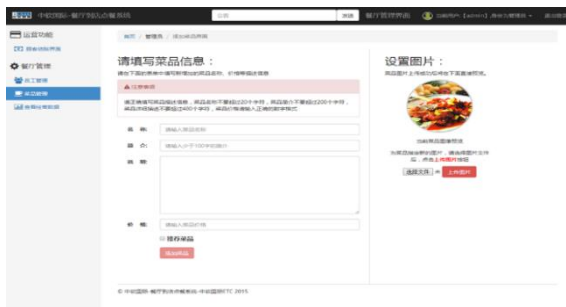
中软国际-餐厅到店点餐系统

搜索

餐厅管理界面

当前用户【admin】身份为管理员

运营功能

服务员界面

餐厅管理

员工管理

菜品管理

食物分类管理

首页 / 管理员 / 添加新菜品

请填写菜品信息：

请在下面的表单中填写新增加的菜品名称、价格等相关信息

注意事项

请正确填写菜品相关信息，菜品名称不要超过20个字符，菜品简介不要超过200个字符，菜品详细描述不要超过400个字符，菜品价格请输入正确的数字格式

名称：

请输入菜品名称

简介：

请输入少于100字的简介

详情：

价格：

请输入菜品价格

推荐菜品

添加菜品

设置图片：

菜品图片上传成功后将在下面直接预览

当前菜品图片预览

为菜品添加样式图片，请选择图片文件后，点击上传图片按钮

选择文件

上传图片

© 中软国际-餐厅到店点餐系统-中软国际ETC 2015